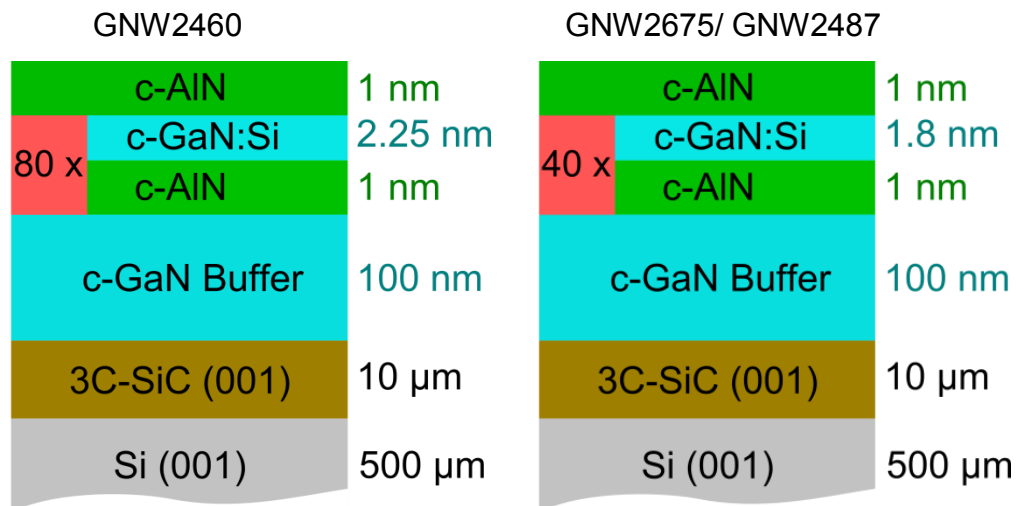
GNW2460

c-AlN 1 nm
80 x
c-GaN:Si 2.25 nm
c-AlN 1 nm
c-GaN Buffer 100 nm
3C-SiC (001) 10 µm
Si (001) 500 µm

GNW2675/ GNW2487

c-AlN 1 nm
40 x
c-GaN:Si 1.8 nm
c-AlN 1 nm
c-GaN Buffer 100 nm
3C-SiC (001) 10 µm
Si (001) 500 µm